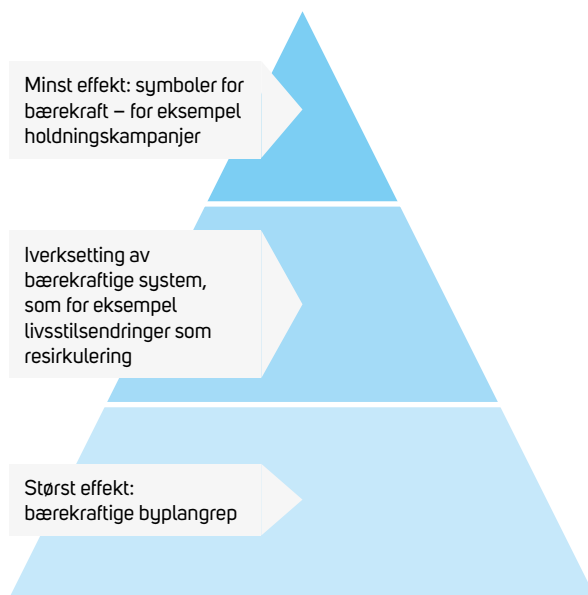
Minst effekt: symboler for bærekraft – for eksempel holdningskampanjer

Iverksetting av bærekraftige system, som for eksempel livsstilsendringer som resirkulering

Størst effekt: bærekraftige byplangrep